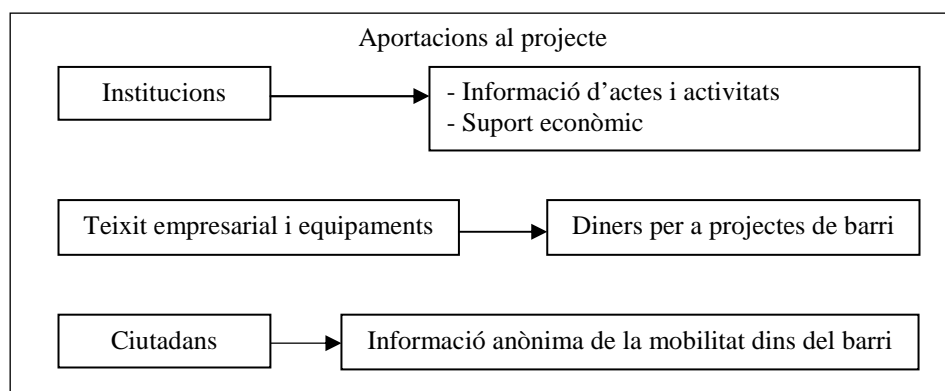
Aportacions al projecte

Institucions

- Informació d'actes i activitats
- Suport econòmic

Teixit empresarial i equipaments

Diners per a projectes de barri

Ciutadans

Informació anònima de la mobilitat dins del barri